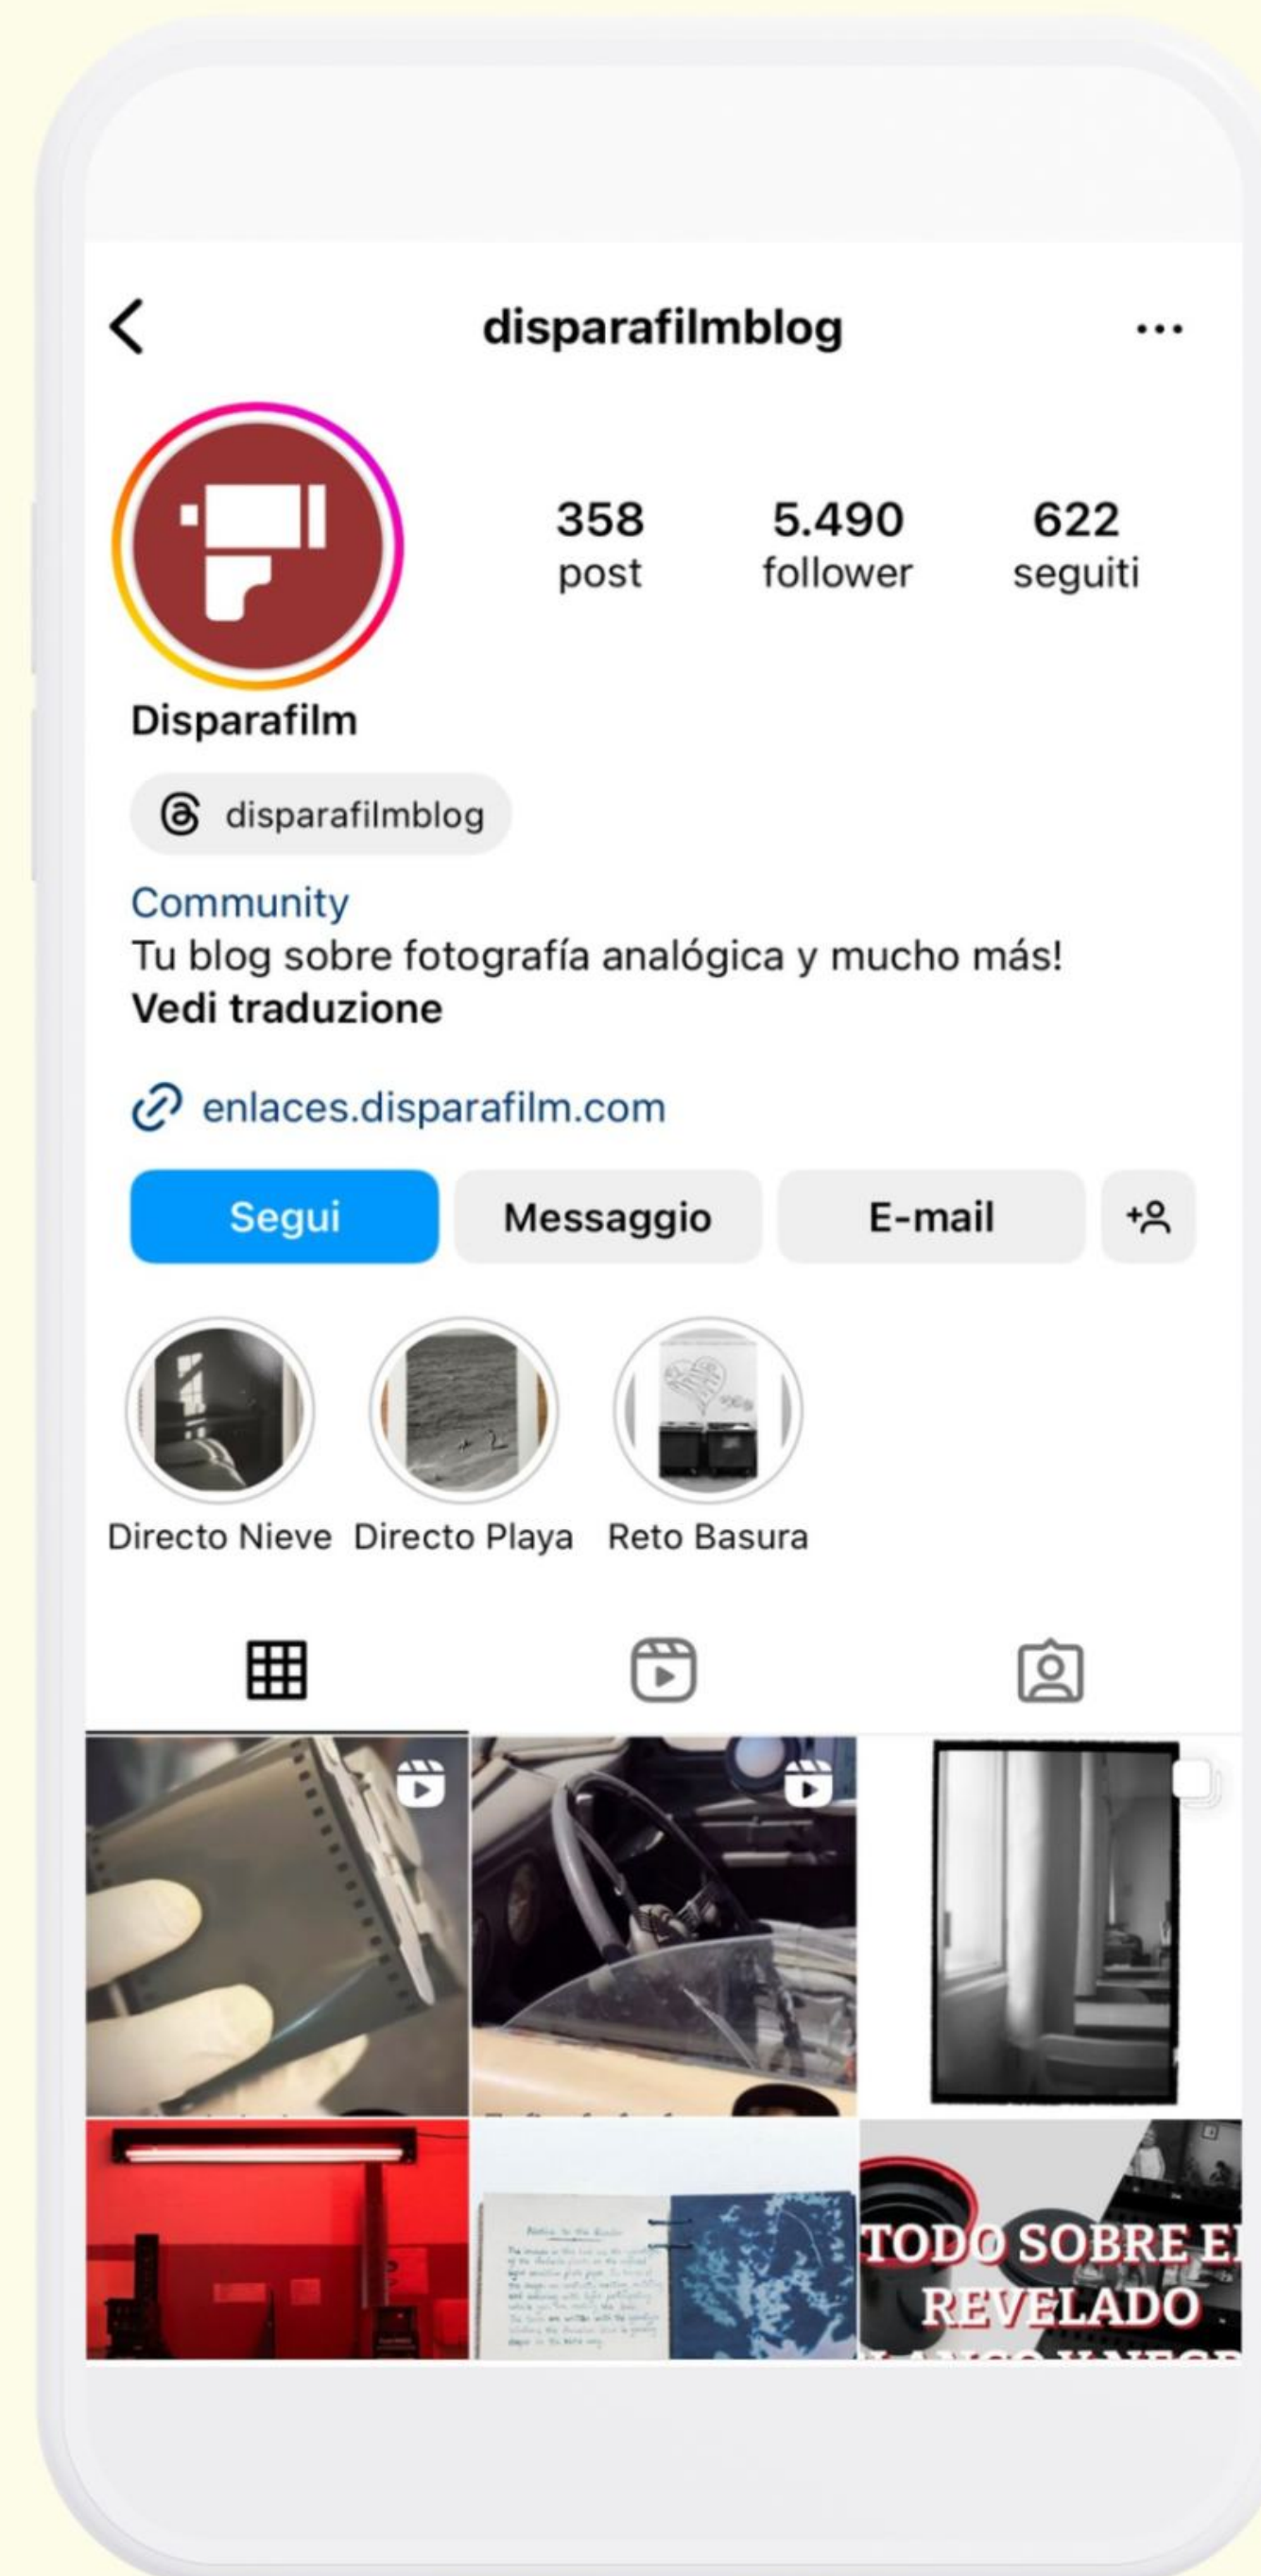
disparafilmblog

358
post

5.490
follower

622
seguiti

Disparafilm

disparafilmblog

Community
Tu blog sobre fotografía analógica y mucho más!
Vedi traduzione

enlaces.disparafilm.com

Segui
Messaggio
E-mail

Directo Nieve
Directo Playa
Reto Basura

TODO SOBRE EL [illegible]
REVELADO
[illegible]